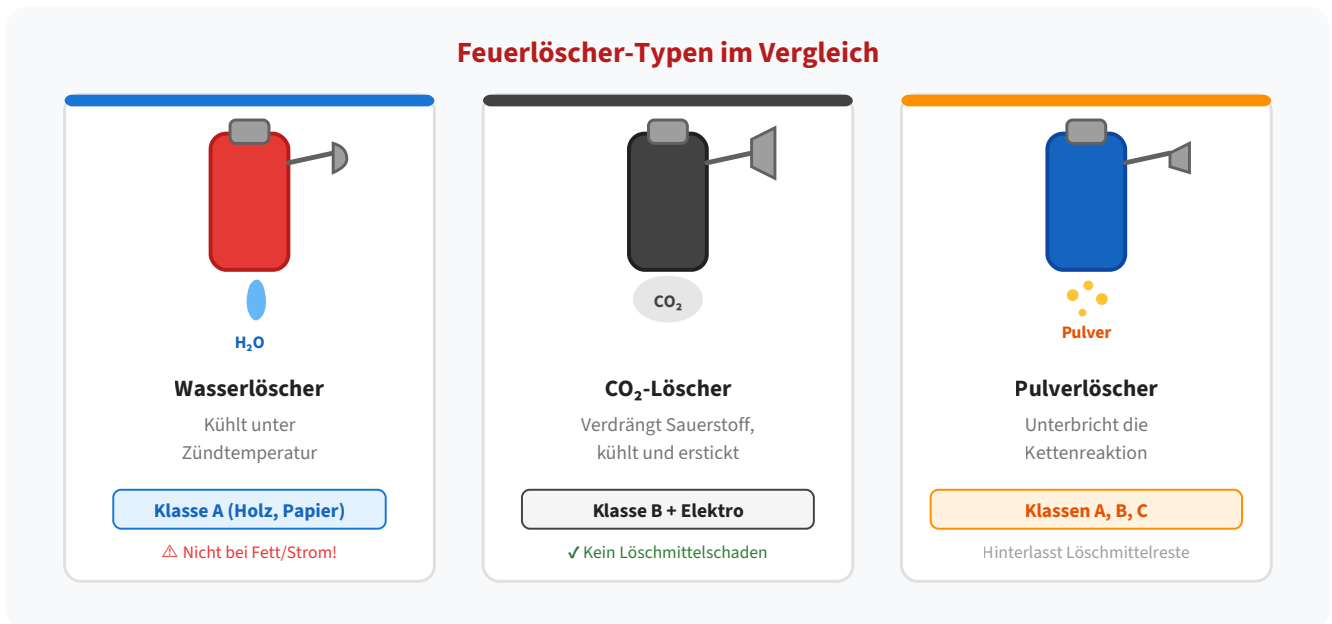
Feuerlöscher-Typen im Vergleich

$H_2O$

Wasserlöscher

Kühlt unter Zündtemperatur

Klasse A (Holz, Papier)

⚠ Nicht bei Fett/Strom!

$CO_2$

$CO_2$-Löscher

Verdrängt Sauerstoff, kühlt und erstickt

Klasse B + Elektro

✓ Kein Löschmittelschaden

Pulver

Pulverlöscher

Unterbricht die Kettenreaktion

Klassen A, B, C

Hinterlasst Löschmittelreste